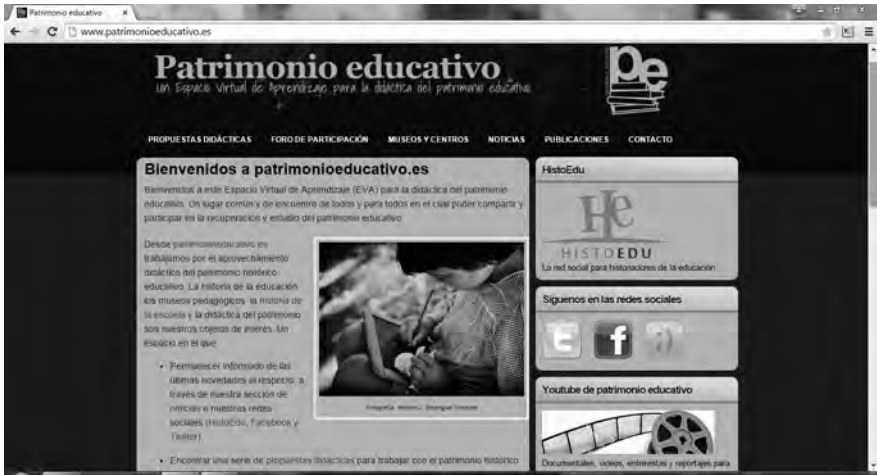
Patrimonio educativo ×
www.patrimonioeducativo.es

Patrimonio educativo
Un Espacio Virtual de Aprendizaje para la didáctica del patrimonio educativo

pe

PROPUESTAS DIDÁCTICAS FORO DE PARTICIPACIÓN MUSEOS Y CENTROS NOTICIAS PUBLICACIONES CONTACTO

Bienvenidos a patrimonioeducativo.es

Bienvenidos a este Espacio Virtual de Aprendizaje (EVA) para la didáctica del patrimonio educativo. Un lugar común y de encuentro de todos y para todos en el cual poder compartir y participar en la recuperación y estudio del patrimonio educativo.

Desde patrimonioeducativo.es trabajamos por el aprovechamiento didáctico del patrimonio histórico educativo. La historia de la educación, los museos pedagógicos, la historia de la escuela y la didáctica del patrimonio son nuestros objetos de interés. Un espacio en el que:

• Permanecer informado de las últimas novedades al respecto, a través de nuestra sección de noticias o nuestras redes sociales (HistoEdu, Facebook y Twitter).

• Encontrar una serie de propuestas didácticas para trabajar con el patrimonio histórico

Fotografía: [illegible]

HistoEdu

HE
HISTOEDU
La red social para historiadores de la educación

Síguenos en las redes sociales

Youtube de patrimonio educativo

Documentales, vídeos, entrevistas y reportajes para